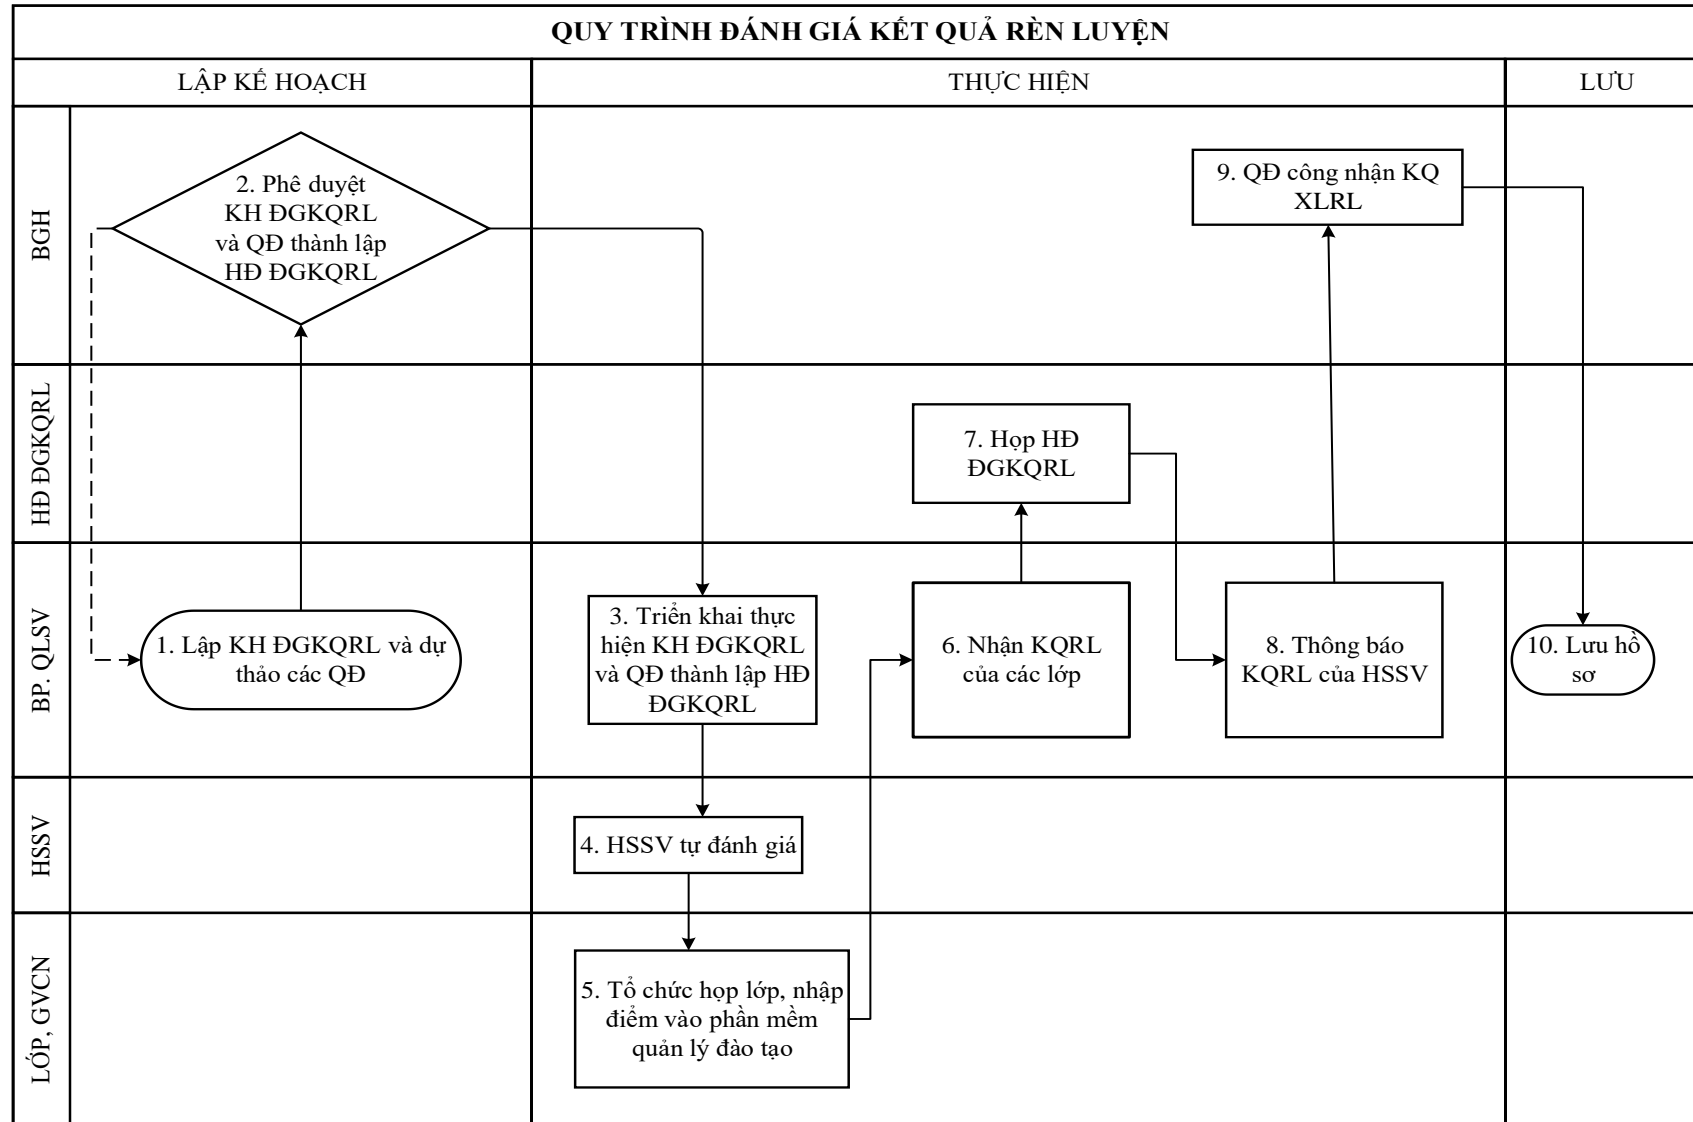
QUY TRÌNH ĐÁNH GIÁ KẾT QUẢ RÈN LUYỆN

LẬP KẾ HOẠCH

THỰC HIỆN

LƯU

BGH

HĐ ĐGKQRL

BP. QLSV

HSSV

LỚP, GVCN

2. Phê duyệt KH ĐGKQRL và QĐ thành lập HĐ ĐGKQRL

9. QĐ công nhận KQ XLRL

7. Họp HĐ ĐGKQRL

1. Lập KH ĐGKQRL và dự thảo các QĐ

3. Triển khai thực hiện KH ĐGKQRL và QĐ thành lập HĐ ĐGKQRL

6. Nhận KQRL của các lớp

8. Thông báo KQRL của HSSV

10. Lưu hồ sơ

4. HSSV tự đánh giá

5. Tổ chức họp lớp, nhập điểm vào phần mềm quản lý đào tạo